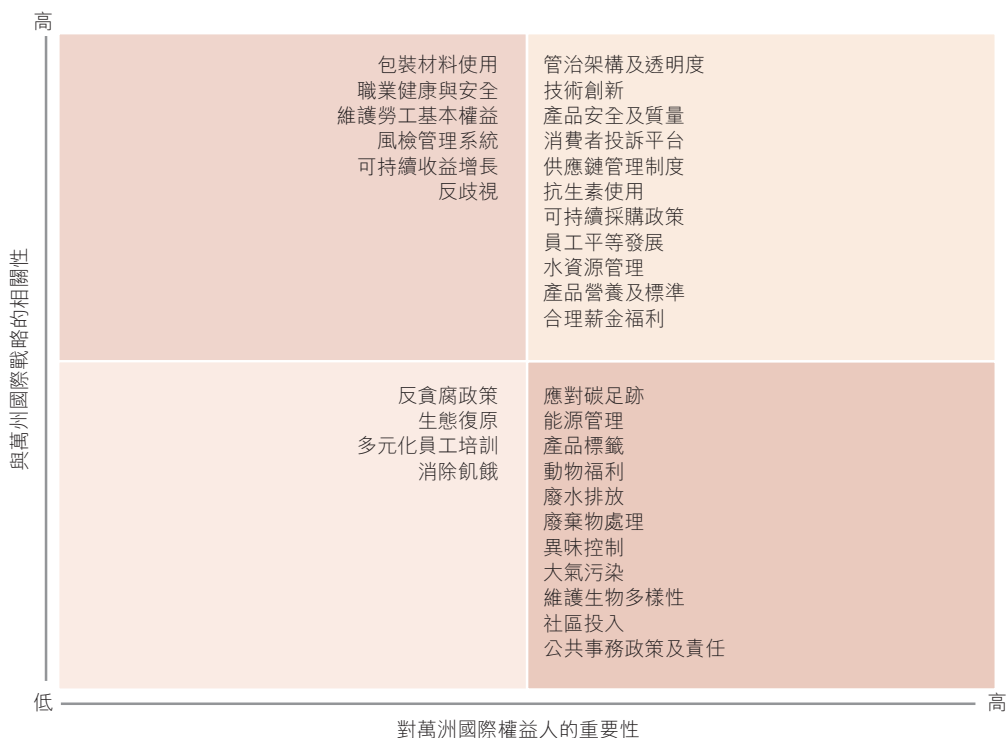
高

與萬洲國際戰略的相關性

包裝材料使用
職業健康與安全
維護勞工基本權益
風檢管理系統
可持續收益增長
反歧視

管治架構及透明度
技術創新
產品安全及質量
消費者投訴平台
供應鏈管理制度
抗生素使用
可持續採購政策
員工平等發展
水資源管理
產品營養及標準
合理薪金福利

反貪腐政策
生態復原
多元化員工培訓
消除飢餓

應對碳足跡
能源管理
產品標籤
動物福利
廢水排放
廢棄物處理
異味控制
大氣污染
維護生物多樣性
社區投入
公共事務政策及責任

低

高

對萬洲國際權益人的重要性